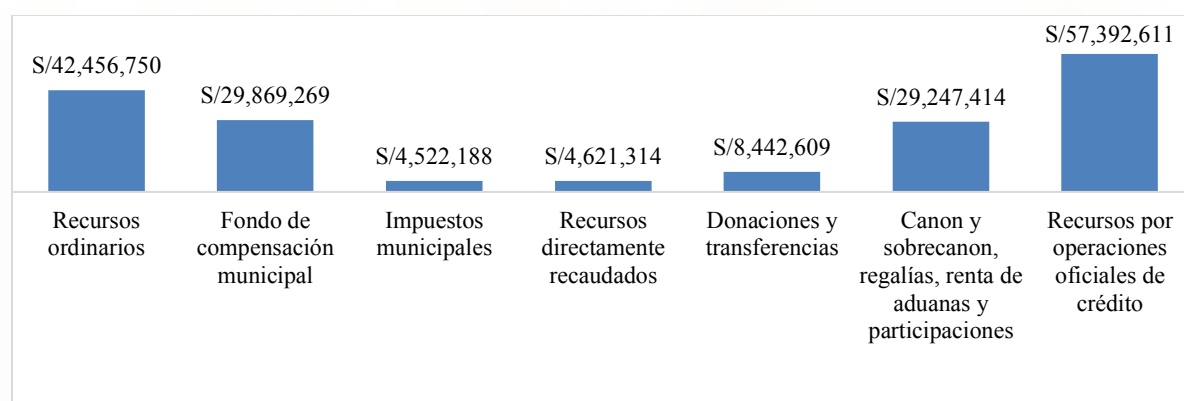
S/42,456,750
Recursos ordinarios

S/29,869,269
Fondo de compensación municipal

S/4,522,188
Impuestos municipales

S/4,621,314
Recursos directamente recaudados

S/8,442,609
Donaciones y transferencias

S/29,247,414
Canon y sobrecanon, regalías, renta de aduanas y participaciones

S/57,392,611
Recursos por operaciones oficiales de crédito